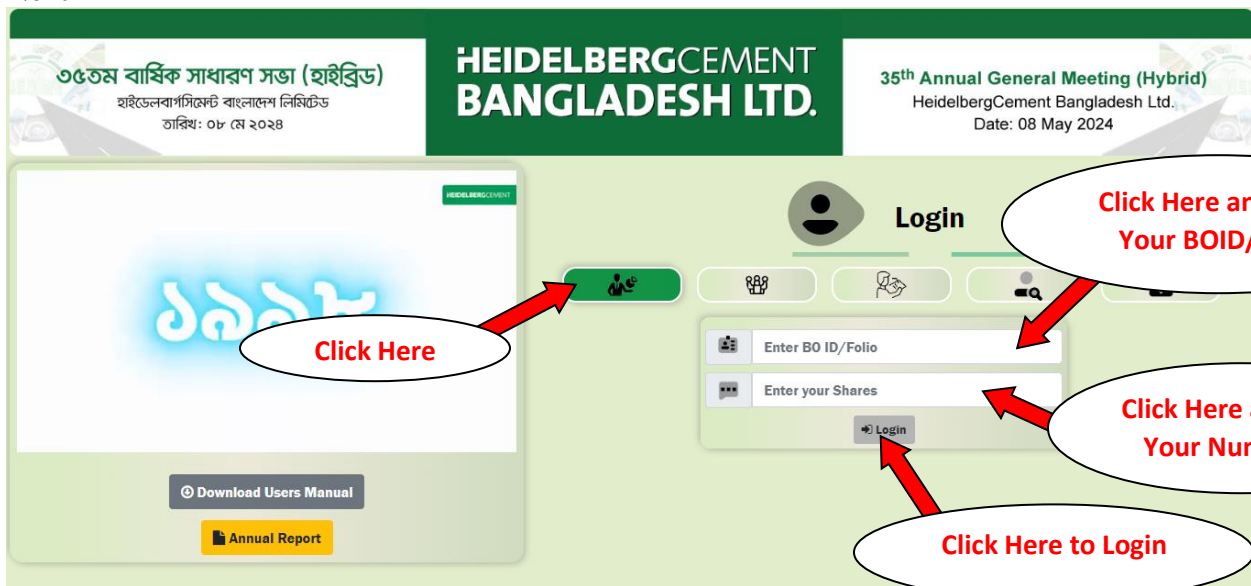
৩৫তম বার্ষিক সাধারণ সভা (হাইব্রিড)
হাইডেলবার্গসিমেন্ট বাংলাদেশ লিমিটেড
তারিখ: ০৮ মে ২০২৪

HEIDELBERGCEMENT
BANGLADESH LTD.

35th Annual General Meeting (Hybrid)
HeidelbergCement Bangladesh Ltd.
Date: 08 May 2024

HEIDELBERGCEMENT

১৯৯৮

Click Here

Download Users Manual

Annual Report

Login

Click Here an
Your BOID/

Enter BO ID/Folio

Enter your Shares

Login

Click Here
Your Nu

Click Here to Login